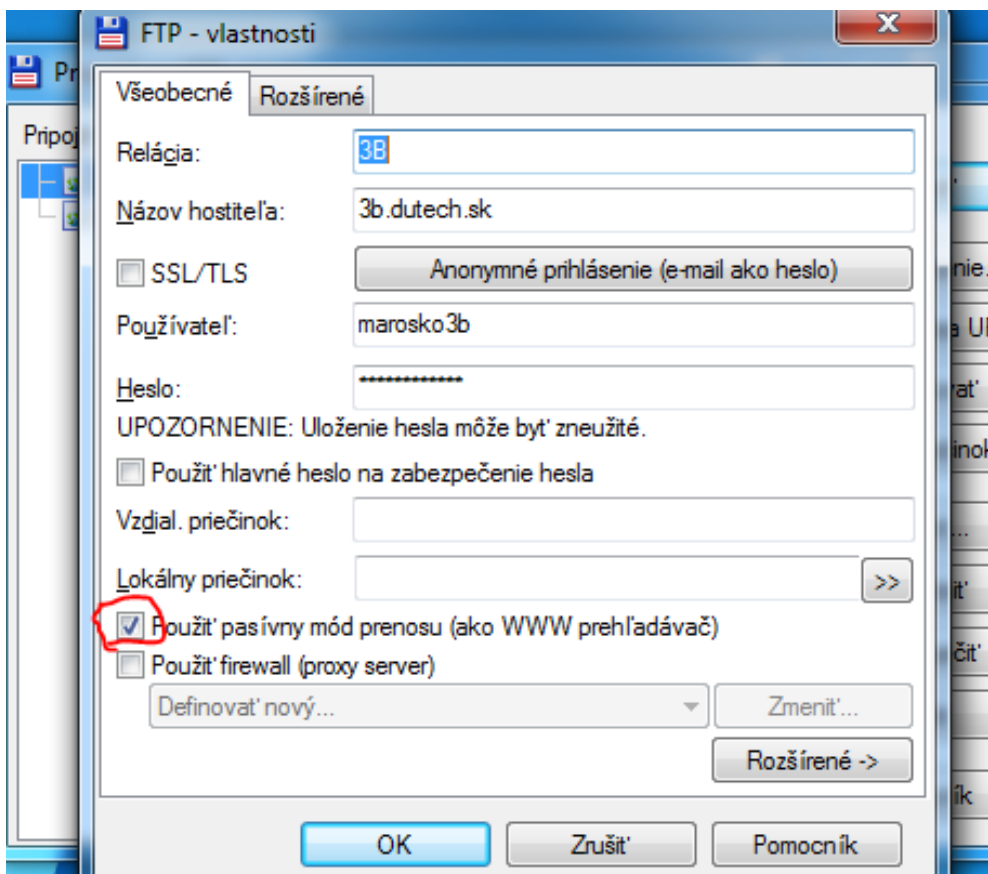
Pr

Pripoj

FTP - vlastnosti

Všeobecné | Rozšírené

Relácia: 3B

Názov hostiteľa: 3b.dutech.sk

SSL/TLS | Anonymné prihlásenie (e-mail ako heslo)

Používateľ: marosko3b

Heslo: *************

UPOZORNENIE: Uloženie hesla môže byť zneužité.

Použiť hlavné heslo na zabezpečenie hesla

Vzdial. priečinok:

Lokálny priečinok: >>

Použiť pasívny mód prenosu (ako WWW prehľadávač)

Použiť firewall (proxy server)

Definovať nový... | Zmeniť...

Rozšírené ->

OK | Zrušiť | Pomocník

nie.

a U

ať

inok

iť

čiť

ík